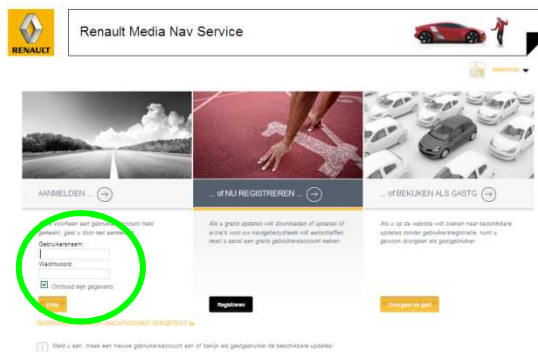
RENAULT

Renault Media Nav Service

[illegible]

AANMELDEN ...

... of NU REGISTREREN ...

... of BEKIJKEN ALS GASTG

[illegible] gebruikersaccount hebt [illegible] doe met aanmelden.

Gebruikersnaam:

Wachtwoord:

Onthoud mijn gegevens

Enter

GEBRUIKERSNAAM OF WACHTWOORD VERGETEN?

Als u gratis updates wilt downloaden of updates of extra's voor uw navigatiesysteem wilt aanschaffen, moet u eerst een gratis gebruikersaccount maken.

Registreren

Als u op de website wilt zoeken naar beschikbare updates zonder gebruikersregistratie, kunt u gewoon doorgaan als gastgebruiker.

Doorgaan als gast

Meld u aan, maak een nieuwe gebruikersaccount aan of bekijk als gastgebruiker de beschikbare updates!